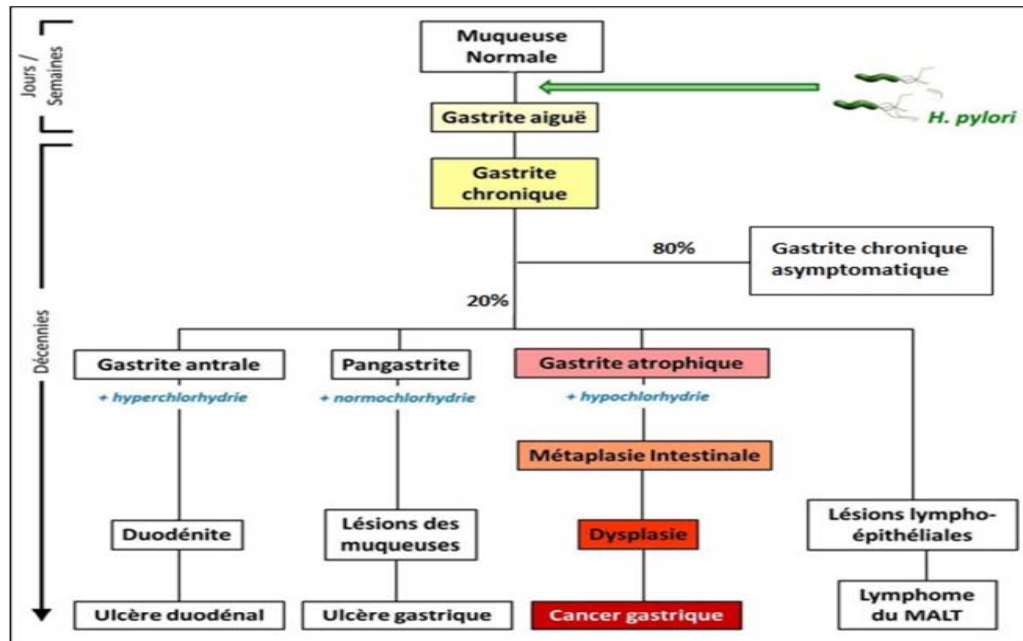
Jours / Semaines

Muqueuse Normale

H. pylori

Gastrite aiguë

Gastrite chronique

80%

Gastrite chronique asymptomatique

20%

Décennies

Gastrite antrale

+ hyperchlorhydrie

Pangastrite

+ normochlorhydrie

Gastrite atrophique

+ hypochlorhydrie

Métaplasie Intestinale

Duodénite

Lésions des muqueuses

Dysplasie

Lésions lympho-épithéliales

Ulcère duodénal

Ulcère gastrique

Cancer gastrique

Lymphome du MALT